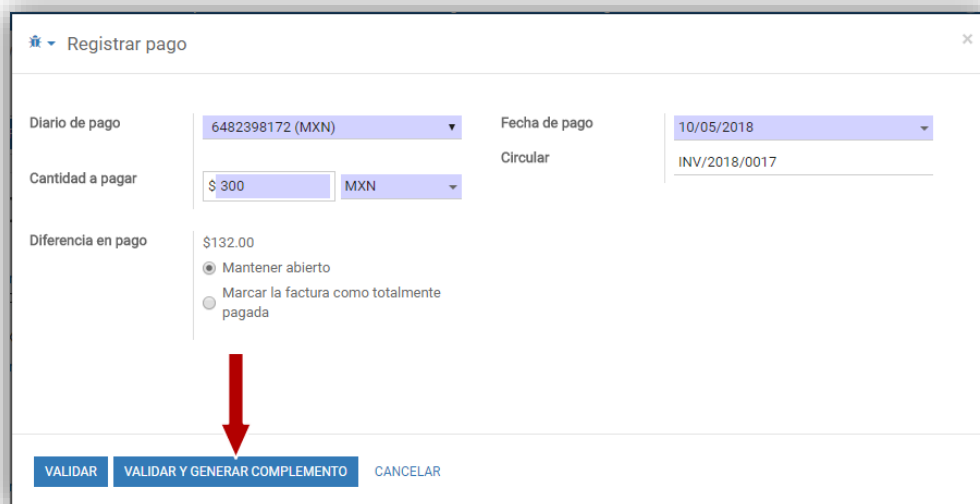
Registrar pago

×

Diario de pago
6482398172 (MXN)

Fecha de pago
10/05/2018

Circular
INV/2018/0017

Cantidad a pagar
$ 300
MXN

Diferencia en pago
$132.00
Mantener abierto
Marcar la factura como totalmente pagada

VALIDAR
VALIDAR Y GENERAR COMPLEMENTO
CANCELAR